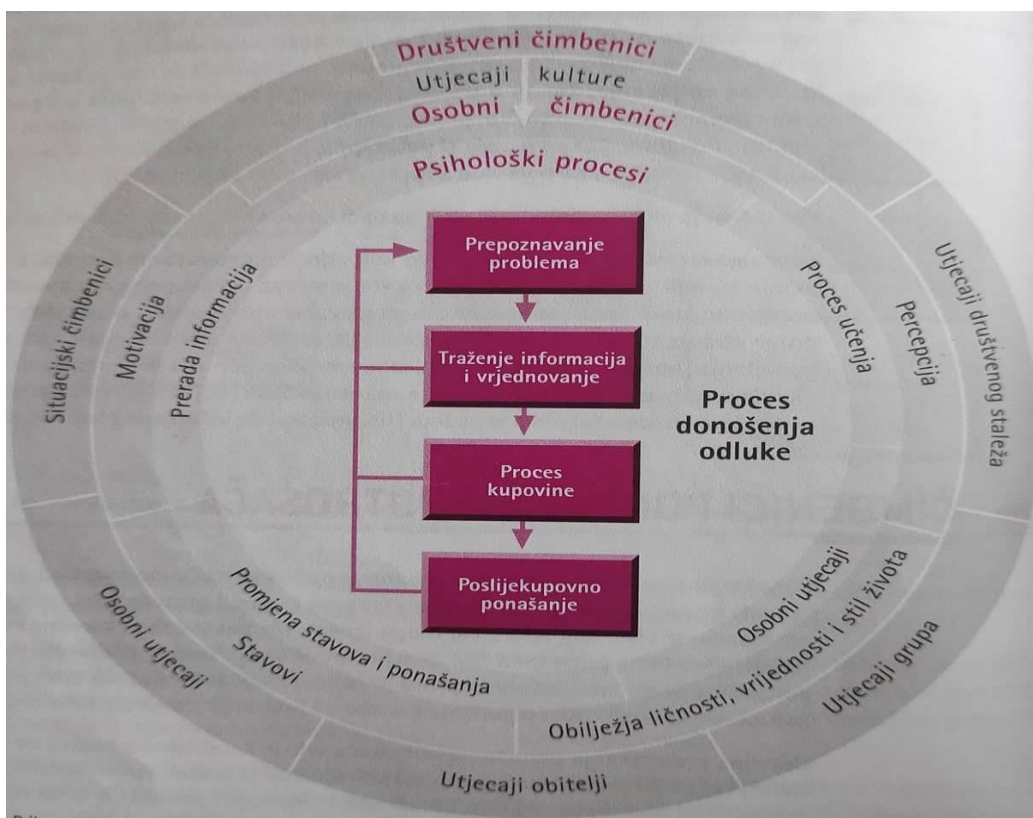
Društveni čimbenici

Utjecaji kulture

Osobni čimbenici

Psihološki procesi

Situacijski čimbenici

Motivacija

Prerada informacija

Prepoznavanje problema

Traženje informacija i vrjednovanje

Proces kupovine

Poslijekupovno ponašanje

Proces učenja

Percepcija

Utjecaji društvenog staleža

Proces donošenja odluke

Osobni utjecaji

Promjena stavova i ponašanja

Stavovi

Osobni utjecaji

Obilježja ličnosti, vrijednosti i stil života

Utjecaji grupa

Utjecaji obitelji